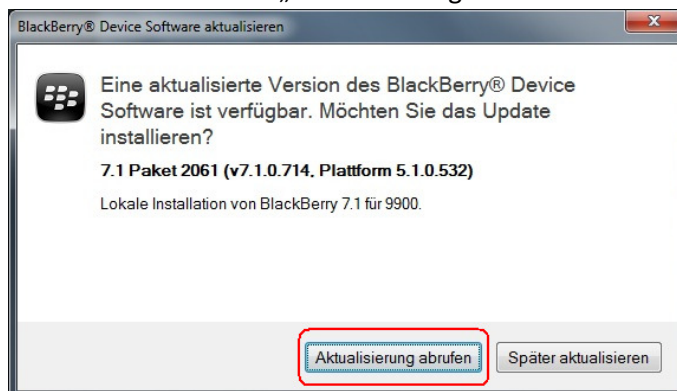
BlackBerry® Device Software aktualisieren

Eine aktualisierte Version des BlackBerry® Device Software ist verfügbar. Möchten Sie das Update installieren?

7.1 Paket 2061 (v7.1.0.714, Plattform 5.1.0.532)

Lokale Installation von BlackBerry 7.1 für 9900.

Aktualisierung abrufen

Später aktualisieren